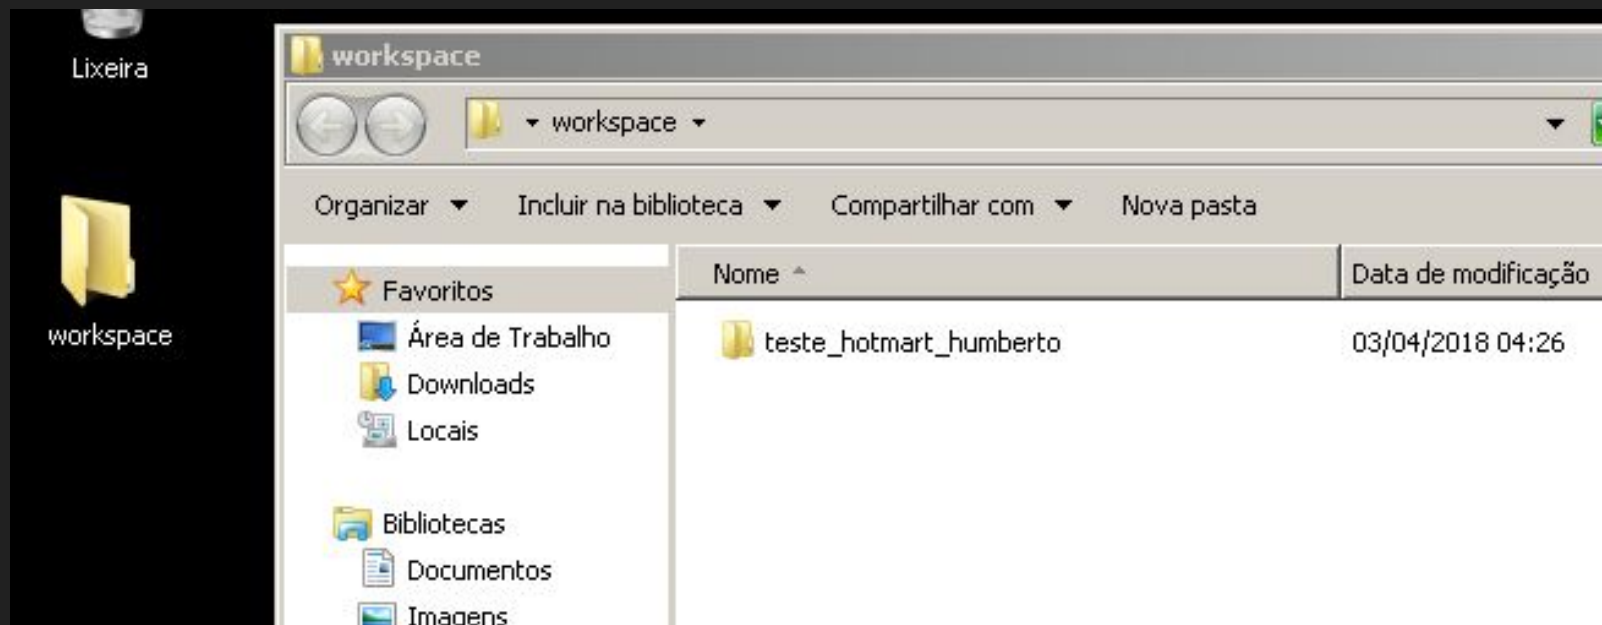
Lixeira

workspace

workspace

workspace

Organizar Incluir na biblioteca Compartilhar com Nova pasta

Favoritos
Área de Trabalho
Downloads
Locais

Bibliotecas
Documentos
Imagens

| Nome | Data de modificação |
|---|---|
| teste_hotmart_humberto | 03/04/2018 04:26 |